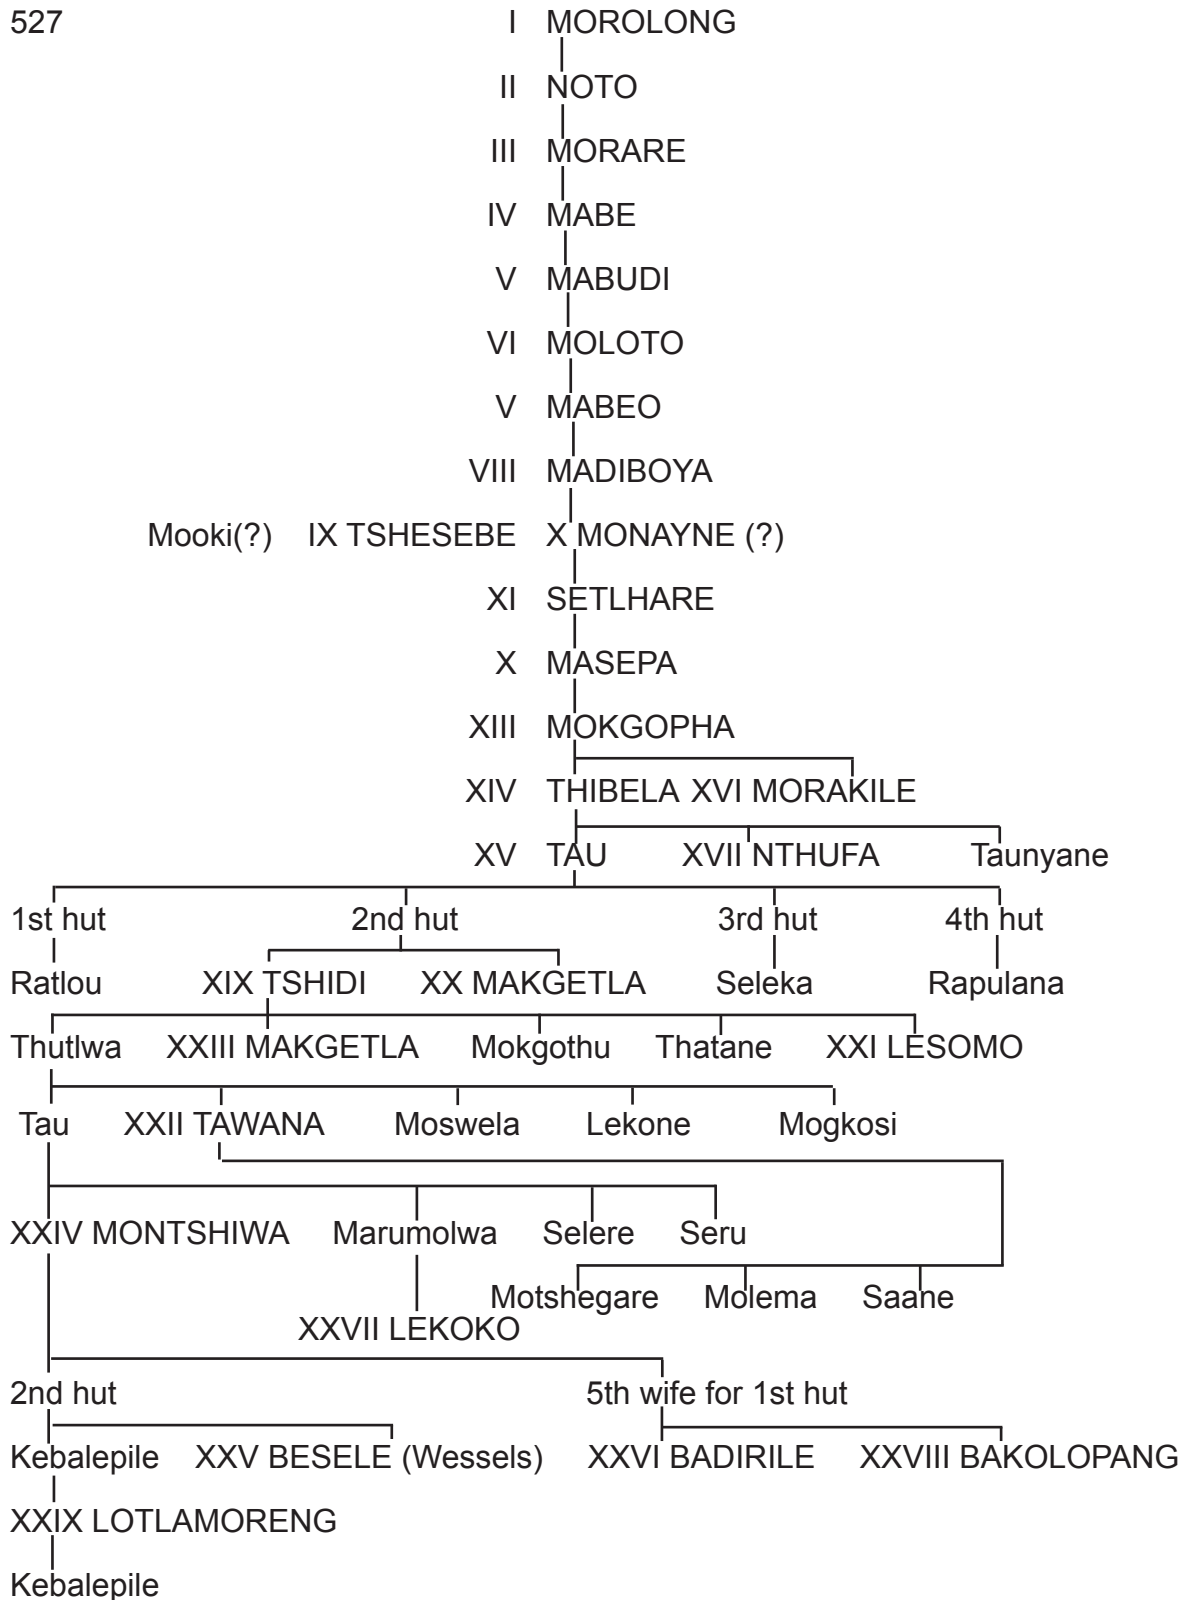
527

I MOROLONG

II NOTO

III MORARE

IV MABE

V MABUDI

VI MOLOTO

V MABEO

VIII MADIBOYA

Mooki(?) IX TSHESEBE X MONAYNE (?)

XI SETLHARE

X MASEPA

XIII MOKGOPHA

XIV THIBELA XVI MORAKILE

XV TAU XVII NTHUFA Taunyane

1st hut 2nd hut 3rd hut 4th hut

Ratlou XIX TSHIDI XX MAKGETLA Seleka Rapulana

Thutlwa XXIII MAKGETLA Mokgothu Thatane XXI LESOMO

Tau XXII TAWANA Moswela Lekone Mogkosi

XXIV MONTSHIWA Marumolwa Selere Seru

Motshegare Molema Saane

XXVII LEKOKO

2nd hut 5th wife for 1st hut

Kebalepile XXV BESELE (Wessels) XXVI BADIRILE XXVIII BAKOLOPANG

XXIX LOTLAMORENG

Kebalepile